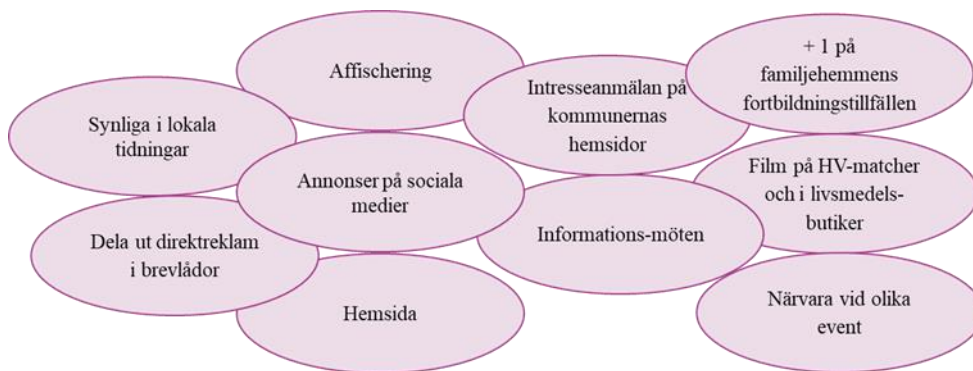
Affischering

Intresseanmälan på kommunernas hemsidor

+ 1 på familjehemmens fortbildningstillfällen

Synliga i lokala tidningar

Annonser på sociala medier

Film på HV-matcher och i livsmedels-butiker

Dela ut direktreklam i brevlådor

Informations-möten

Hemsida

Närvara vid olika event